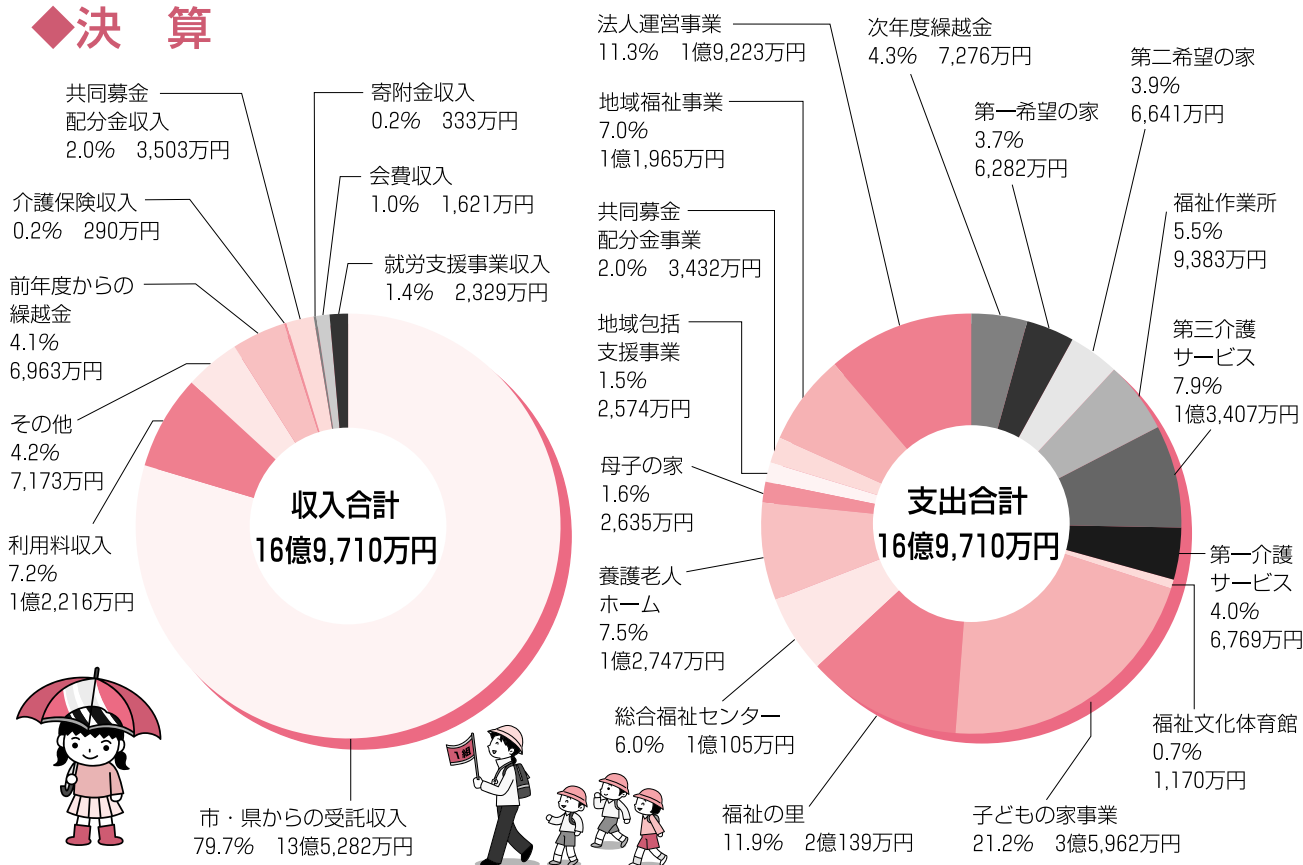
◆決　算

共同募金
配分金収入
2.0%　3,503万円

寄附金収入
0.2%　333万円

会費収入
1.0%　1,621万円

介護保険収入
0.2%　290万円

就労支援事業収入
1.4%　2,329万円

前年度からの
繰越金
4.1%
6,963万円

その他
4.2%
7,173万円

利用料収入
7.2%
1億2,216万円

収入合計
16億9,710万円

市・県からの受託収入
79.7%　13億5,282万円

法人運営事業
11.3%　1億9,223万円

次年度繰越金
4.3%　7,276万円

第二希望の家
3.9%
6,641万円

地域福祉事業
7.0%
1億1,965万円

第一希望の家
3.7%
6,282万円

共同募金
配分金事業
2.0%　3,432万円

福祉作業所
5.5%
9,383万円

地域包括
支援事業
1.5%
2,574万円

第三介護
サービス
7.9%
1億3,407万円

母子の家
1.6%
2,635万円

支出合計
16億9,710万円

第一介護
サービス
4.0%
6,769万円

養護老人
ホーム
7.5%
1億2,747万円

総合福祉センター
6.0%　1億105万円

福祉文化体育館
0.7%
1,170万円

福祉の里
11.9%　2億139万円

子どもの家事業
21.2%　3億5,962万円

1組